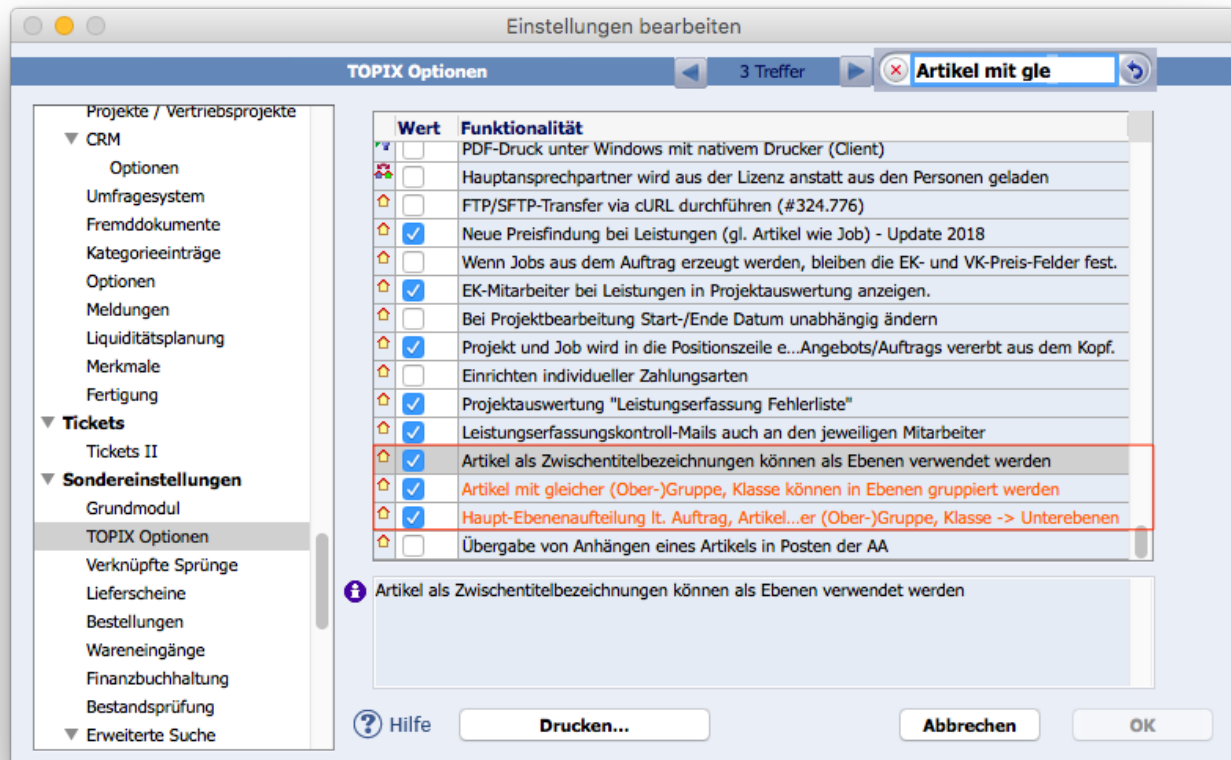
Einstellungen bearbeiten

TOPIX Optionen

3 Treffer

Artikel mit gle

Projekte / Vertriebsprojekte
CRM
Optionen
Umfragesystem
Fremddokumente
Kategorieeinträge
Optionen
Meldungen
Liquiditätsplanung
Merkmale
Fertigung
Tickets
Tickets II
Sondereinstellungen
Grundmodul
TOPIX Optionen
Verknüpfte Sprünge
Lieferscheine
Bestellungen
Wareneingänge
Finanzbuchhaltung
Bestandsprüfung
Erweiterte Suche

| Wert | Funktionalität |
|---|---|
| | PDF-Druck unter Windows mit nativem Drucker (Client) |
| | Hauptansprechpartner wird aus der Lizenz anstatt aus den Personen geladen |
| | FTP/SFTP-Transfer via cURL durchführen (#324.776) |
| ✓ | Neue Preisfindung bei Leistungen (gl. Artikel wie Job) - Update 2018 |
| | Wenn Jobs aus dem Auftrag erzeugt werden, bleiben die EK- und VK-Preis-Felder fest. |
| ✓ | EK-Mitarbeiter bei Leistungen in Projektauswertung anzeigen. |
| | Bei Projektbearbeitung Start-/Ende Datum unabhängig ändern |
| ✓ | Projekt und Job wird in die Positionszeile e...Angebots/Auftrags vererbt aus dem Kopf. |
| | Einrichten individueller Zahlungsarten |
| ✓ | Projektauswertung "Leistungserfassung Fehlerliste" |
| ✓ | Leistungserfassungskontroll-Mails auch an den jeweiligen Mitarbeiter |
| ✓ | Artikel als Zwischentitelbezeichnungen können als Ebenen verwendet werden |
| ✓ | Artikel mit gleicher (Ober-)Gruppe, Klasse können in Ebenen gruppiert werden |
| ✓ | Haupt-Ebenenaufteilung lt. Auftrag, Artikel...er (Ober-)Gruppe, Klasse -> Unterebenen |
| | Übergabe von Anhängen eines Artikels in Posten der AA |

Artikel als Zwischentitelbezeichnungen können als Ebenen verwendet werden

Hilfe
Drucken...
Abbrechen
OK